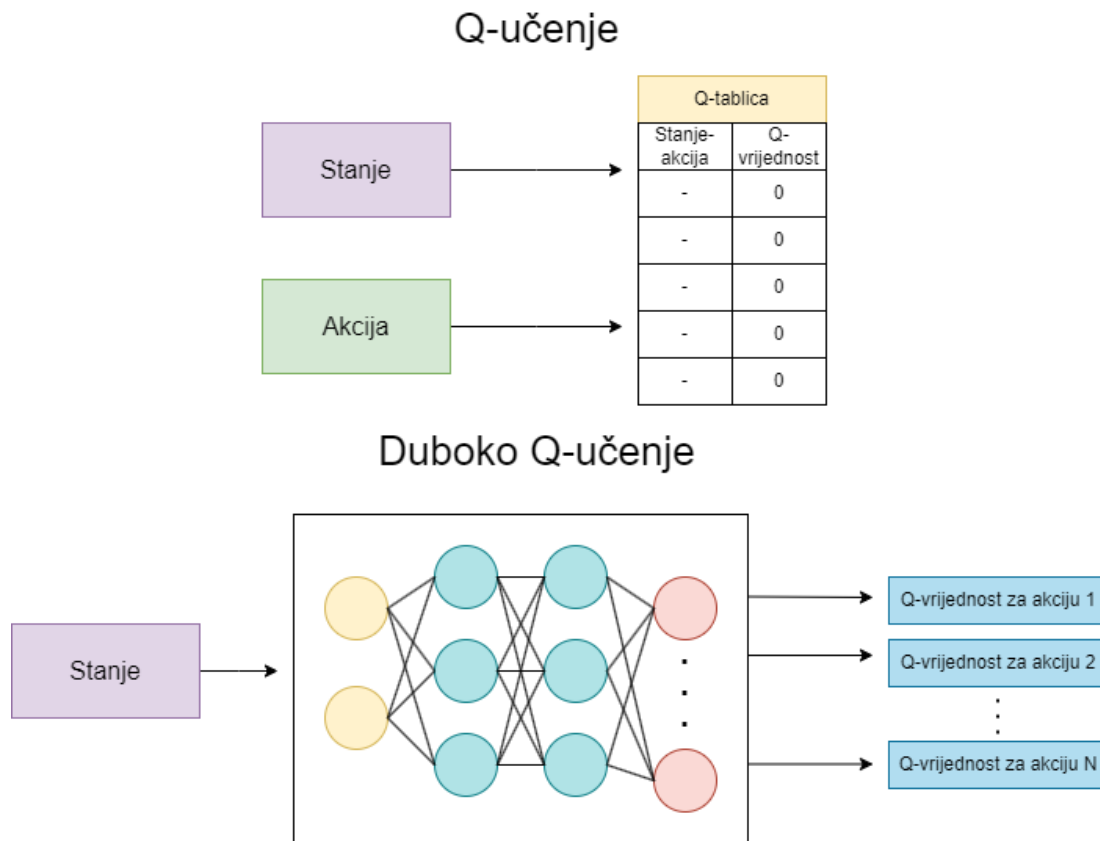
Q-učenje

Stanje

Akcija

Q-tablica

| Stanje-akcija | Q-vrijednost |
|---|---|
| - | 0 |
| - | 0 |
| - | 0 |
| - | 0 |
| - | 0 |

Duboko Q-učenje

Stanje

Q-vrijednost za akciju 1

Q-vrijednost za akciju 2

Q-vrijednost za akciju N